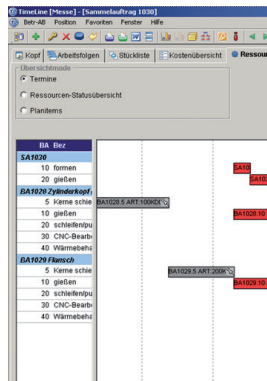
TimeLine [Messe] - [Sammelauftrag 1030]
Betr-AB Position Favoriten Fenster Hilfe

Kopf | Arbeitsfolgen | Stückliste | Kostenübersicht | Ressour

Übersichtmodus
Termine
Ressourcen-Statusübersicht
Planitems

| BA | Bez |
|---|---|
| SA1020 | |
| 10 | formen |
| 20 | gießen |
| BA1028 | Zylinderkopf |
| 5 | Kerne schie |
| 10 | gießen |
| 20 | schleifen/pu |
| 30 | CNC-Bearbe |
| 40 | Wärmebeha |
| BA1029 | Flansch |
| 5 | Kerne schie |
| 10 | gießen |
| 20 | schleifen/pu |
| 30 | CNC-Bearbe |
| 40 | Wärmebeha |

BA10
BA10
BA1028.5 ART:100KD
BA1028.10
BA1028.10
BA1029.5 ART:200K
BA1029.10
BA1029.10